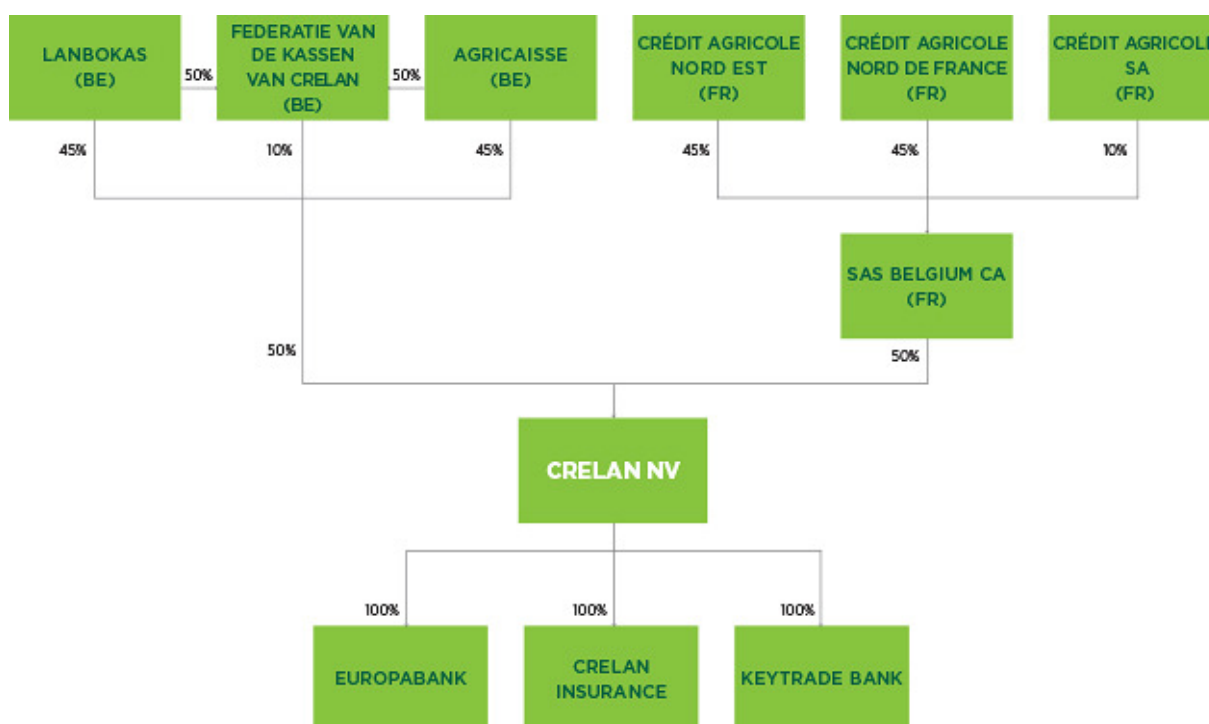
LANBOKAS
(BE)

50%

FEDERATIE VAN DE KASSEN VAN CRELAN
(BE)

50%

AGRICAISSE
(BE)

CRÉDIT AGRICOLE NORD EST
(FR)

CRÉDIT AGRICOLE NORD DE FRANCE
(FR)

CRÉDIT AGRICOL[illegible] SA
(FR)

45%

10%

45%

45%

45%

10%

SAS BELGIUM CA
(FR)

50%

50%

CRELAN NV

100%

100%

100%

EUROPABANK

CRELAN INSURANCE

KEYTRADE BANK